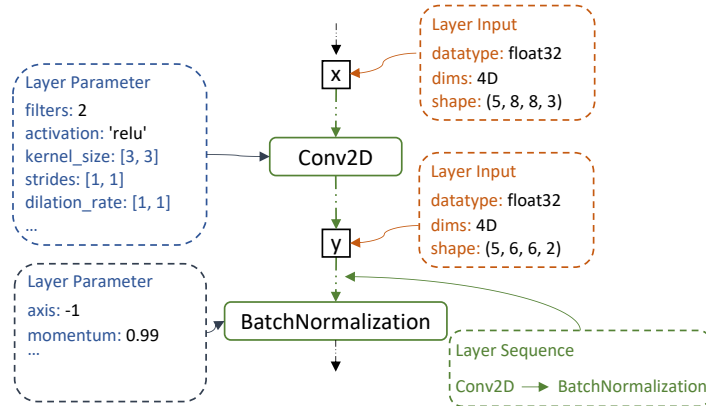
Layer Input
datatype: float32
dims: 4D
shape: (5, 8, 8, 3)

x

Layer Parameter
filters: 2
activation: 'relu'
kernel_size: [3, 3]
strides: [1, 1]
dilation_rate: [1, 1]
...

Conv2D

Layer Input
datatype: float32
dims: 4D
shape: (5, 6, 6, 2)

y

Layer Parameter
axis: -1
momentum: 0.99
...

BatchNormalization

Layer Sequence
Conv2D → BatchNormalization